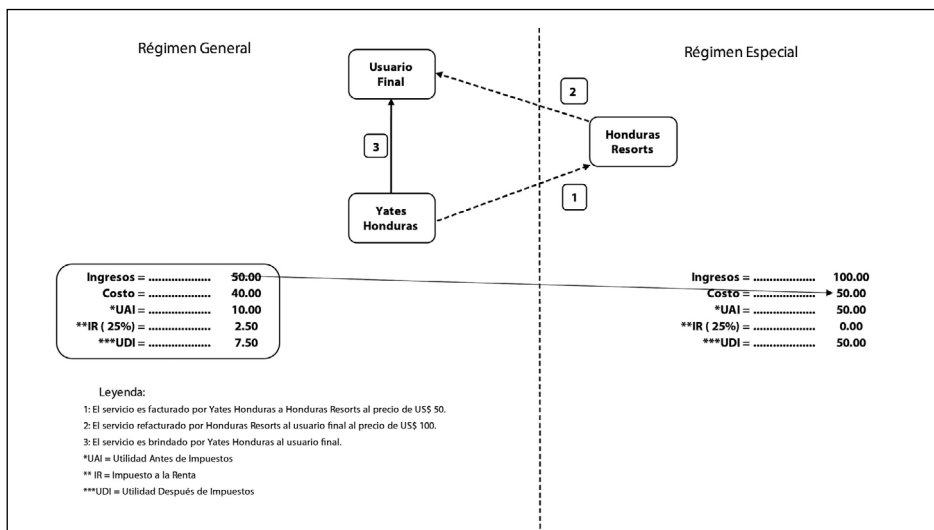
Régimen General

Régimen Especial

Usuario Final

2

3

Honduras Resorts

1

Yates Honduras

Ingresos = .................... 50.00
Costo = .................... 40.00
*UAI = .................... 10.00
**IR ( 25%) = .................... 2.50
***UDI = .................... 7.50

Ingresos = .................... 100.00
Costo = .................... 50.00
*UAI = .................... 50.00
**IR ( 25%) = .................... 0.00
***UDI = .................... 50.00

Leyenda:

1: El servicio es facturado por Yates Honduras a Honduras Resorts al precio de US$ 50.

2: El servicio refacturado por Honduras Resorts al usuario final al precio de US$ 100.

3: El servicio es brindado por Yates Honduras al usuario final.

*UAI = Utilidad Antes de Impuestos

** IR = Impuesto a la Renta

***UDI = Utilidad Después de Impuestos